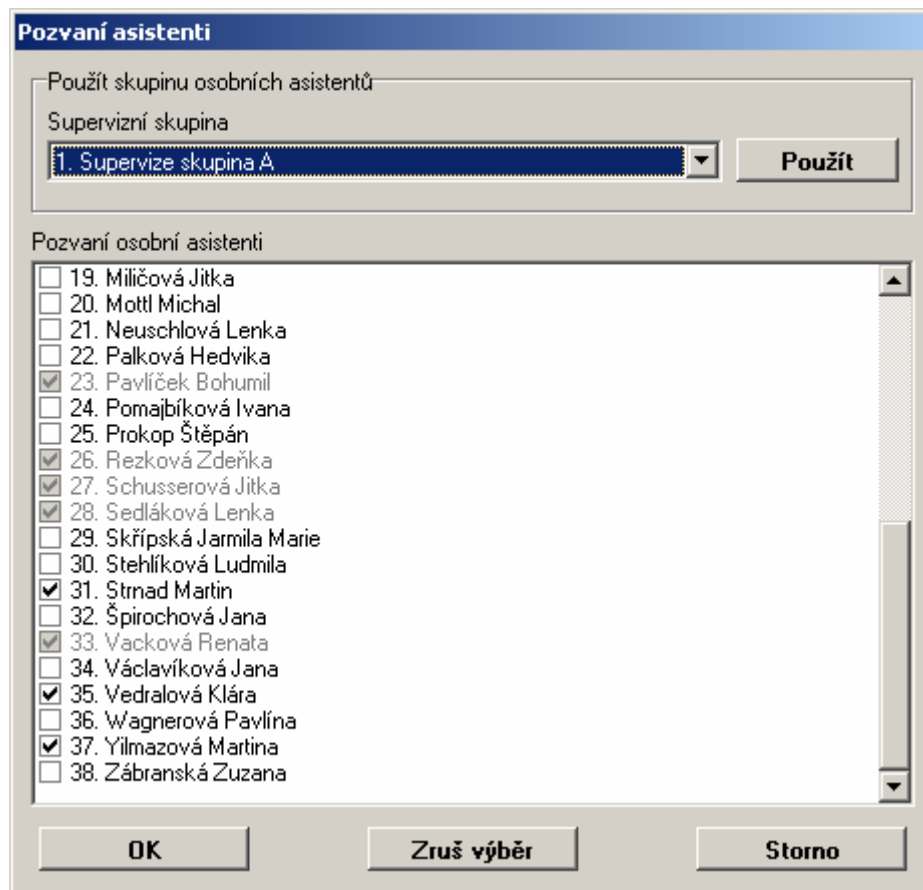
Pozvaní asistenti

Použít skupinu osobních asistentů

Supervizní skupina

1. Supervize skupina A

Použít

Pozvaní osobní asistenti

19. Miličová Jitka
20. Mottl Michal
21. Neuschlová Lenka
22. Palková Hedvika
23. Pavlíček Bohumil
24. Pomajbíková Ivana
25. Prokop Štěpán
26. Rezková Zdeňka
27. Schusserová Jitka
28. Sedláková Lenka
29. Skřípská Jarmila Marie
30. Stehlíková Ludmila
31. Strnad Martin
32. Špirochová Jana
33. Vacková Renata
34. Václavíková Jana
35. Vedralová Klára
36. Wagnerová Pavlína
37. Yilmazová Martina
38. Zábranská Zuzana

OK

Zruš výběr

Storno